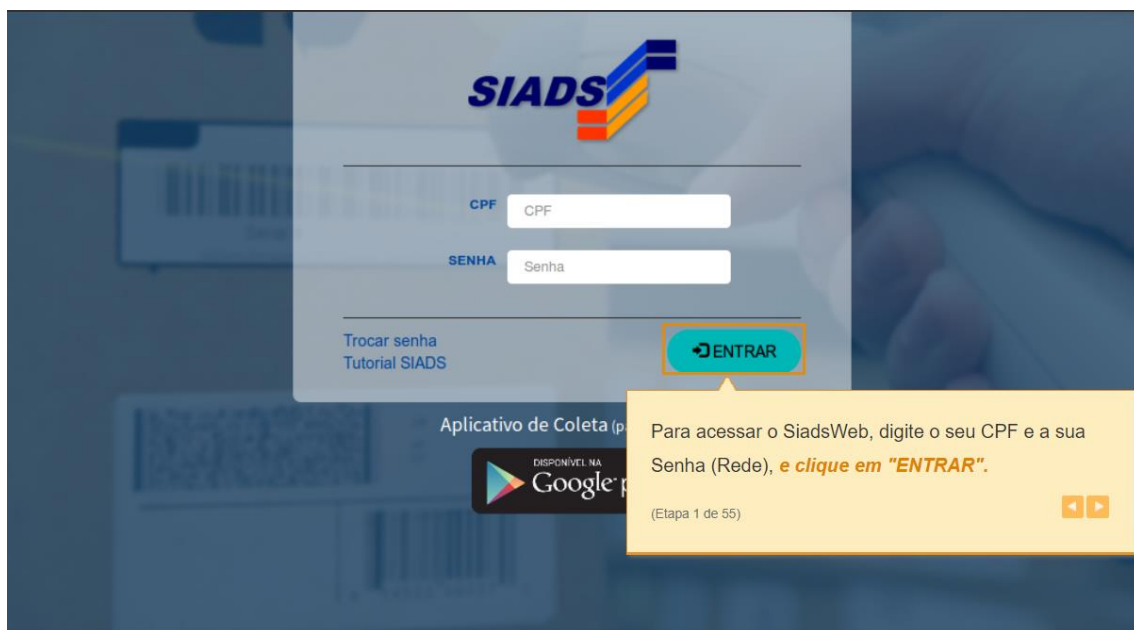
SIADS

CPF CPF

SENHA Senha

Trocar senha
Tutorial SIADS

ENTRAR

Aplicativo de Coleta (p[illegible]

DISPONÍVEL NA
Google p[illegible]

Para acessar o SiadsWeb, digite o seu CPF e a sua Senha (Rede), e clique em "ENTRAR".

(Etapa 1 de 55)